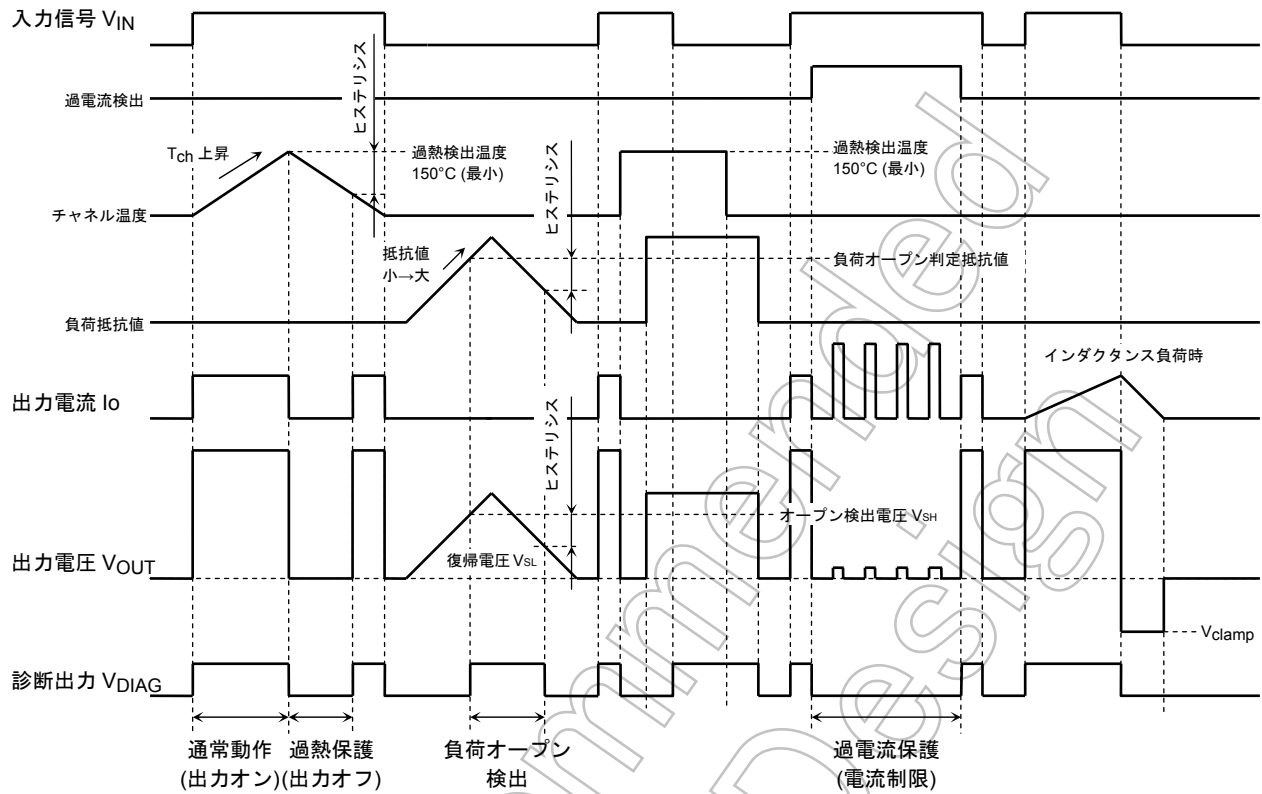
入力信号 $V_{IN}$

ヒステリシス

過電流検出

$T_{ch}$ 上昇

過熱検出温度 150°C (最小)

ヒステリシス

過熱検出温度 150°C (最小)

チャネル温度

抵抗値 小→大

負荷オープン判定抵抗値

負荷抵抗値

インダクタンス負荷時

出力電流 Io

ヒステリシス

オープン検出電圧 $V_{SH}$

出力電圧 $V_{OUT}$

復帰電圧 $V_{SL}$

$V_{clamp}$

診断出力 $V_{DIAG}$

通常動作 (出力オン)

過熱保護 (出力オフ)

負荷オープン 検出

過電流保護 (電流制限)

Not Recommended for New Design